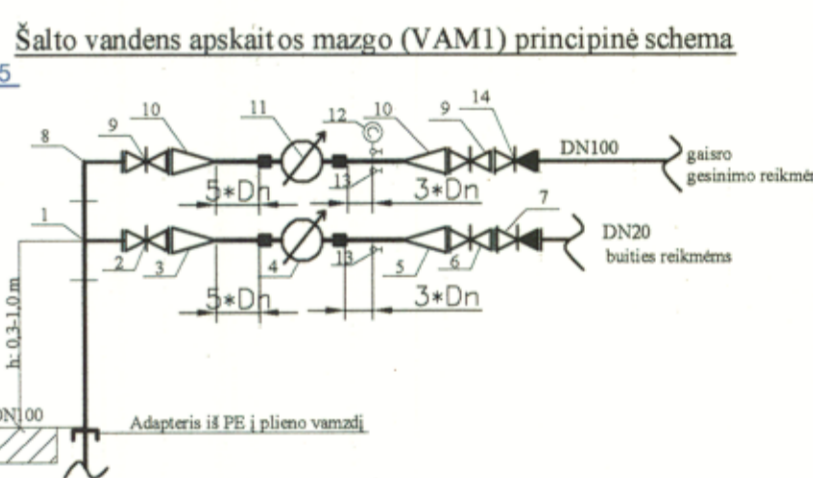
Šalto vandens apskaitos mazgo (VAM1) principinė schema

5

8
9
10
11
12
10
9
14
DN100
gaisro
gesinimo reikmė

5*Dn
13
3*Dn

1
7
DN20
buities reikmėms
2
3
4
13
5
6

5*Dn
3*Dn

h: 0,3-1,0 m

DN100

Adapteris iš PE į plieno vamzdį